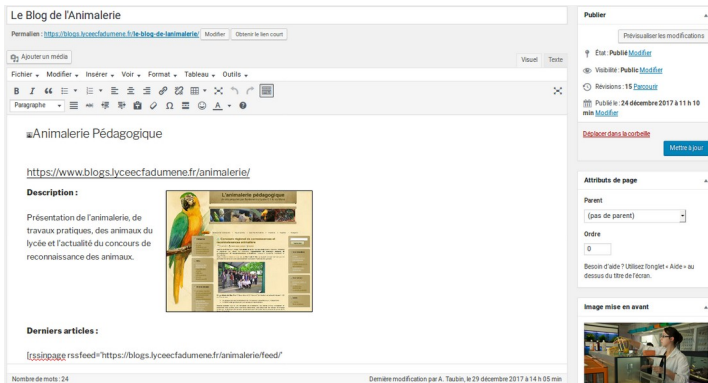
Le Blog de l'Animalerie

Permalien : https://blogs.lyceecfadumene.fr/le-blog-de-lanimalerie/ Modifier Obtenir le lien court

Ajouter un média

Visuel Texte

Fichier Modifier Insérer Voir Format Tableau Outils

Paragraphe

Animalerie Pédagogique

https://www.blogs.lyceecfadumene.fr/animalerie/

Description :

Présentation de l'animalerie, de travaux pratiques, des animaux du lycée et l'actualité du concours de reconnaissance des animaux.

L'animalerie pédagogique

Derniers articles :

[rssinpage rssfeed='https://blogs.lyceecfadumene.fr/animalerie/feed/'

Nombre de mots : 24

Dernière modification par A. Taubin, le 29 décembre 2017 à 14 h 05 min

Publier

Prévisualiser les modifications

État : Publié Modifier

Visibilité : Public Modifier

Révisions : 15 Parcourir

Publié le : 24 décembre 2017 à 11 h 10 min Modifier

Déplacer dans la corbeille

Mettre à jour

Attributs de page

Parent

(pas de parent)

Ordre

0

Besoin d'aide ? Utilisez l'onglet « Aide » au dessus du titre de l'écran.

Image mise en avant